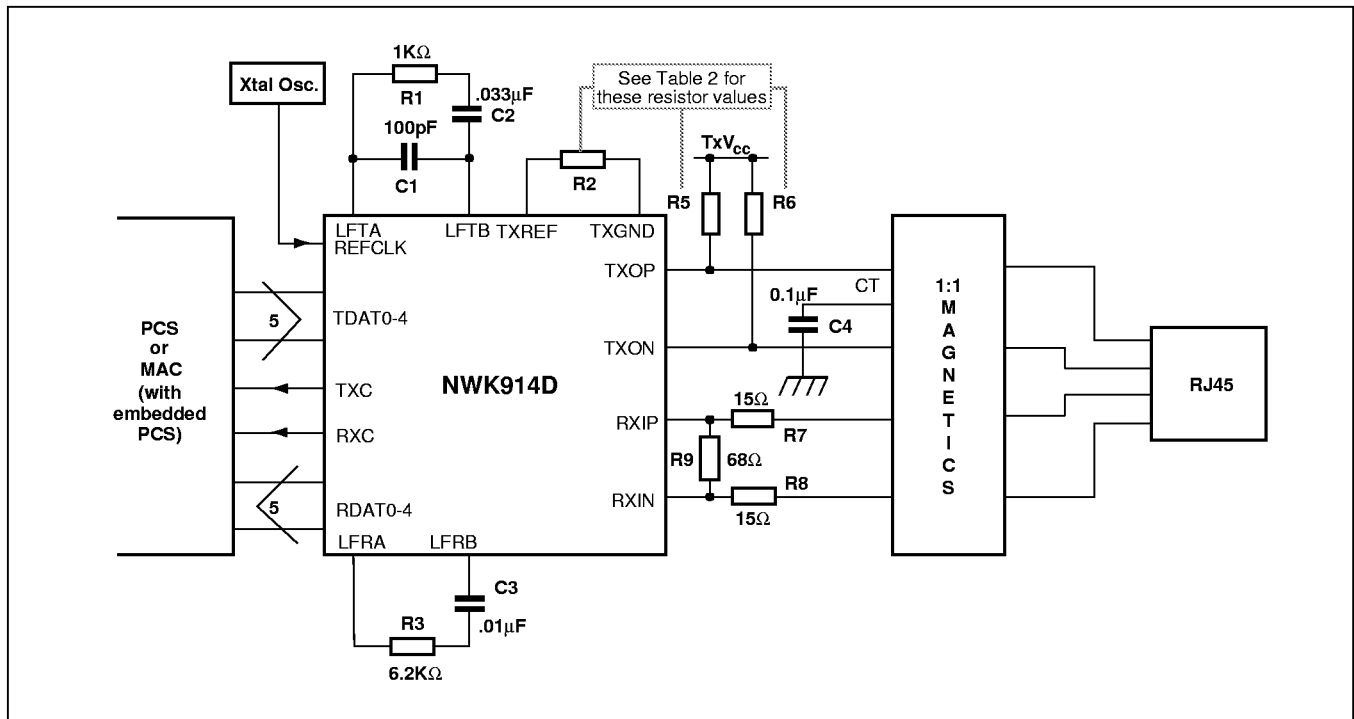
Xtal Osc.

1KΩ
R1
.033μF
C2
100pF
C1

See Table 2 for these resistor values

R2
TxV$_{cc}$
R5
R6

LFTA
REFCLK
LFTB
TXREF
TXGND
TXOP
TDAT0-4
TXON
TXC
RXC
RXIP
RXIN
RDAT0-4
LFRA
LFRB

NWK914D

PCS
or
MAC
(with
embedded
PCS)

5
5

CT
0.1μF
C4

15Ω
R7
R9
68Ω
R8
15Ω

1:1
M
A
G
N
E
T
I
C
S

RJ45

C3
.01μF
R3
6.2KΩ